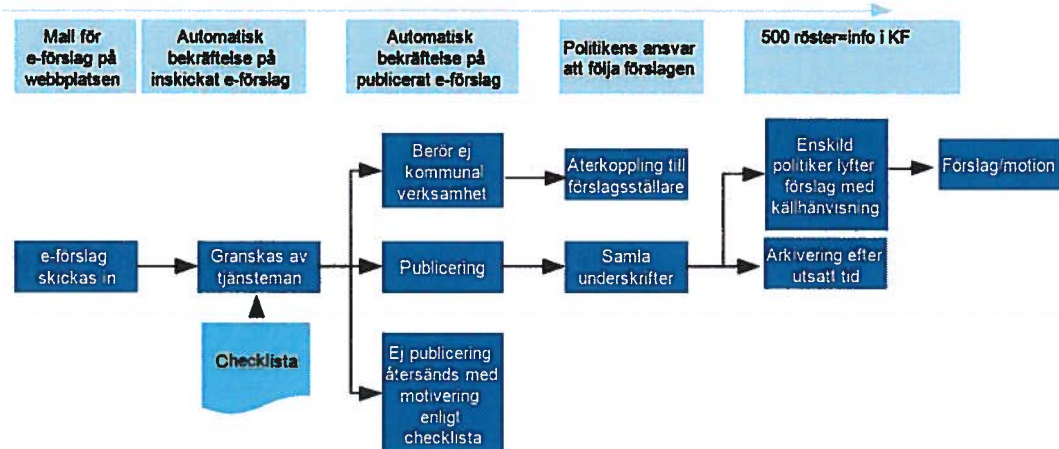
Mall för e-förslag på webbplatsen

Automatisk bekräftelse på inskickat e-förslag

Automatisk bekräftelse på publicerat e-förslag

Politikens ansvar att följa förslagen

500 röster=info i KF

e-förslag skickas in

Granskas av tjänsteman

Checklista

Berör ej kommunal verksamhet

Återkoppling till förslagsställare

Publicering

Samla underskrifter

Ej publicering återsänds med motivering enligt checklista

Enskild politiker lyfter förslag med källhänvisning

Förslag/motion

Arkivering efter utsatt tid